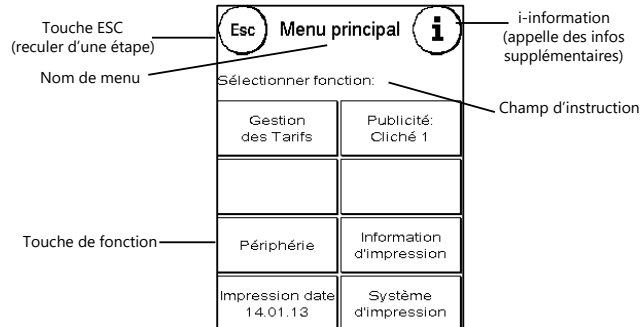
Touche ESC
(reculer d'une étape)

Esc

Menu principal

i

i-information
(appelle des infos supplémentaires)

Nom de menu

Sélectionner fonction:

Champ d'instruction

Gestion des Tarifs

Publicité: Cliché 1

Touche de fonction

Périphérie

Information d'impression

Impression date 14.01.13

Système d'impression